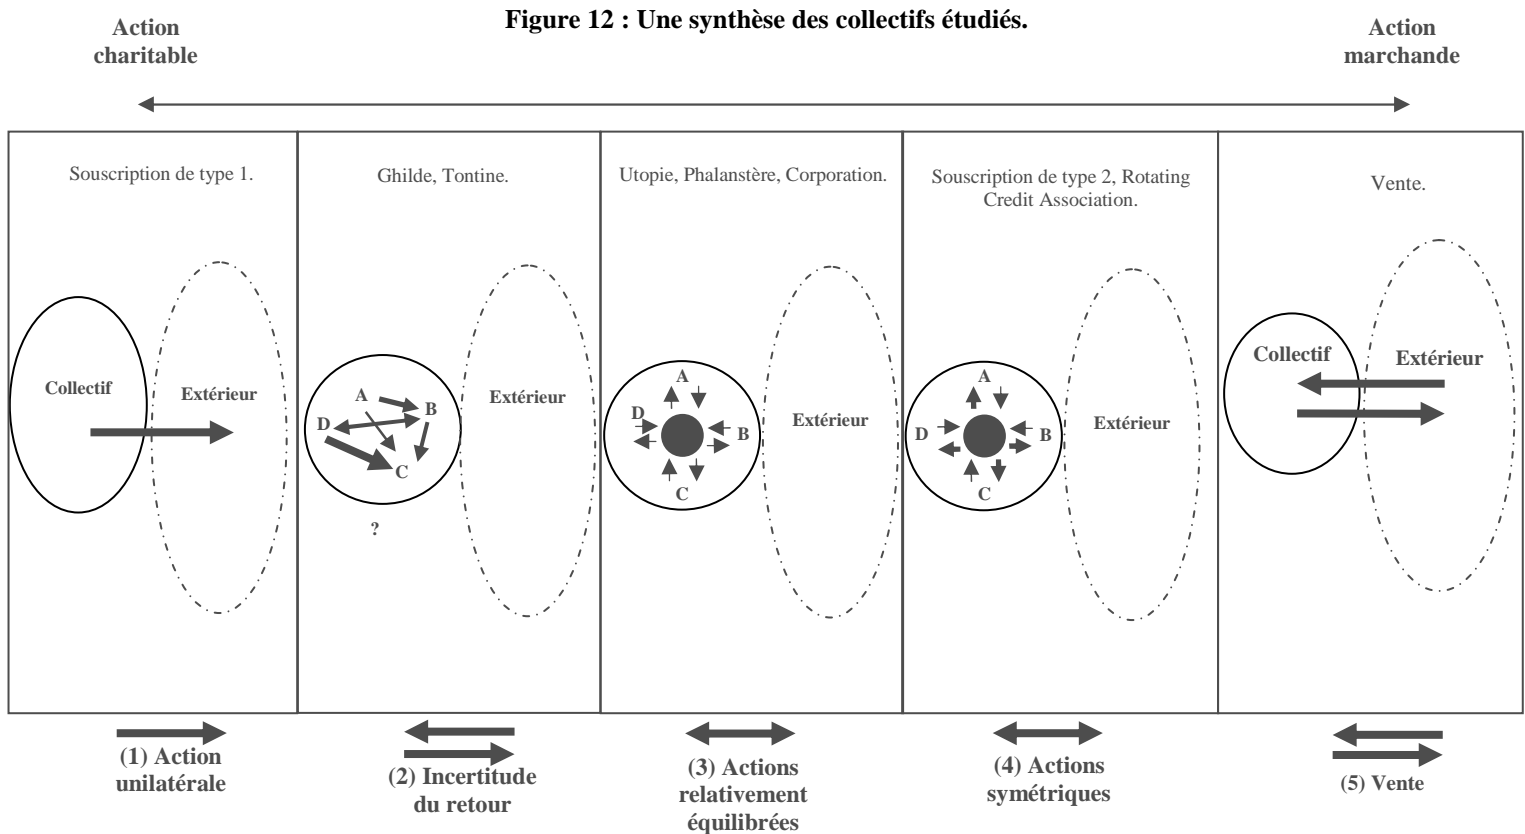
Action charitable

Figure 12 : Une synthèse des collectifs étudiés.

Action marchande

Souscription de type 1.

Collectif

Extérieur

Ghilde, Tontine.

A

B

D

C

?

Extérieur

Utopie, Phalanstère, Corporation.

A

D

B

C

Extérieur

Souscription de type 2, Rotating Credit Association.

A

D

B

C

Extérieur

Vente.

Collectif

Extérieur

(1) Action unilatérale

(2) Incertitude du retour

(3) Actions relativement équilibrées

(4) Actions symétriques

(5) Vente